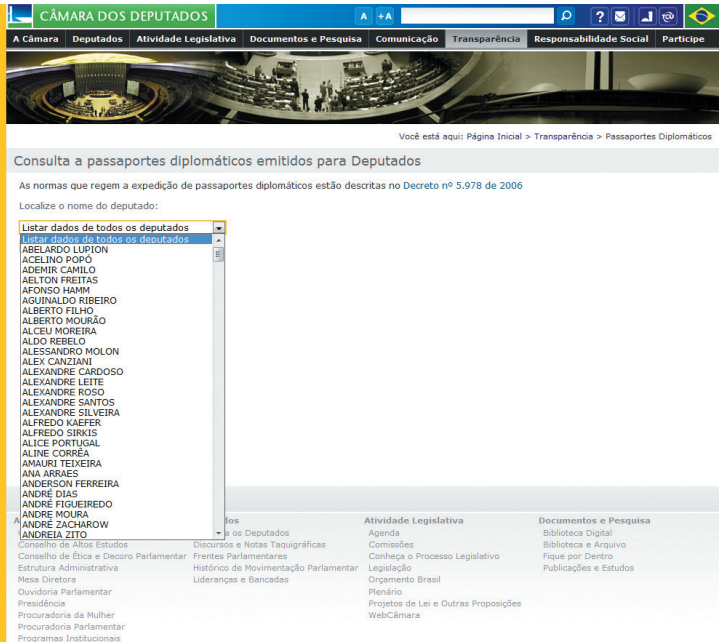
CÂMARA DOS DEPUTADOS

A +A

A Câmara | Deputados | Atividade Legislativa | Documentos e Pesquisa | Comunicação | Transparência | Responsabilidade Social | Participe

Você está aqui: Página Inicial > Transparência > Passaportes Diplomáticos

Consulta a passaportes diplomáticos emitidos para Deputados

As normas que regem a expedição de passaportes diplomáticos estão descritas no Decreto nº 5.978 de 2006

Localize o nome do deputado:

Listar dados de todos os deputados
Listar dados de todos os deputados
ABELARDO LUPION
ACELINO POPÓ
ADEMIR CAMILO
AELTON FREITAS
AFONSO HAMM
AGUINALDO RIBEIRO
ALBERTO FILHO
ALBERTO MOURÃO
ALCEU MOREIRA
ALDO REBELO
ALESSANDRO MOLON
ALEX CANZIANI
ALEXANDRE CARDOSO
ALEXANDRE LEITE
ALEXANDRE ROSO
ALEXANDRE SANTOS
ALEXANDRE SILVEIRA
ALFREDO KAEFER
ALFREDO SIRKIS
ALICE PORTUGAL
ALINE CORRÊA
AMAURI TEIXEIRA
ANA ARRAES
ANDERSON FERREIRA
ANDRÉ DIAS
ANDRÉ FIGUEIREDO
ANDRE MOURA
ANDRÉ ZACHAROW
ANDREIA ZITO

A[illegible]
Conselho de Altos Estudos
Conselho de Ética e Decoro Parlamentar
Estrutura Administrativa
Mesa Diretora
Ouvidoria Parlamentar
Presidência
Procuradoria da Mulher
Procuradoria Parlamentar
Programas Institucionais

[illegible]dos
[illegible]a os Deputados
Discursos e Notas Taquigráficas
Frentes Parlamentares
Histórico de Movimentação Parlamentar
Lideranças e Bancadas

Atividade Legislativa
Agenda
Comissões
Conheça o Processo Legislativo
Legislação
Orçamento Brasil
Plenário
Projetos de Lei e Outras Proposições
WebCâmara

Documentos e Pesquisa
Biblioteca Digital
Biblioteca e Arquivo
Fique por Dentro
Publicações e Estudos